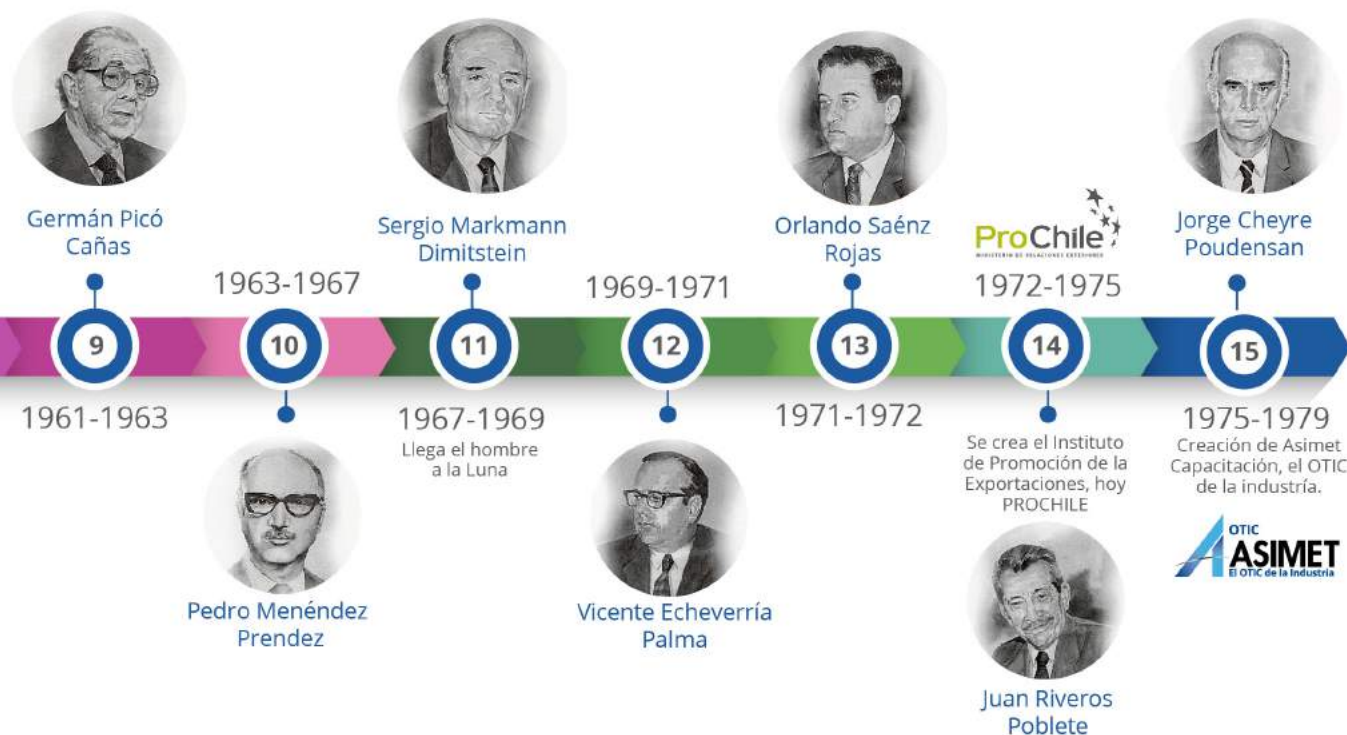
Germán Picó Cañas

9

1961-1963

1963-1967

10

Pedro Menéndez Prendez

Sergio Markmann Dimitstein

11

1967-1969

Llega el hombre a la Luna

1969-1971

12

Vicente Echeverría Palma

Orlando Saénz Rojas

13

1971-1972

ProChile

MINISTERIO DE RELACIONES EXTERIORES

1972-1975

14

Se crea el Instituto de Promoción de la Exportaciones, hoy PROCHILE

Juan Riveros Poblete

Jorge Cheyre Poudensan

15

1975-1979

Creación de Asimet Capacitación, el OTIC de la industria.

OTIC ASIMET

El OTIC de la Industria